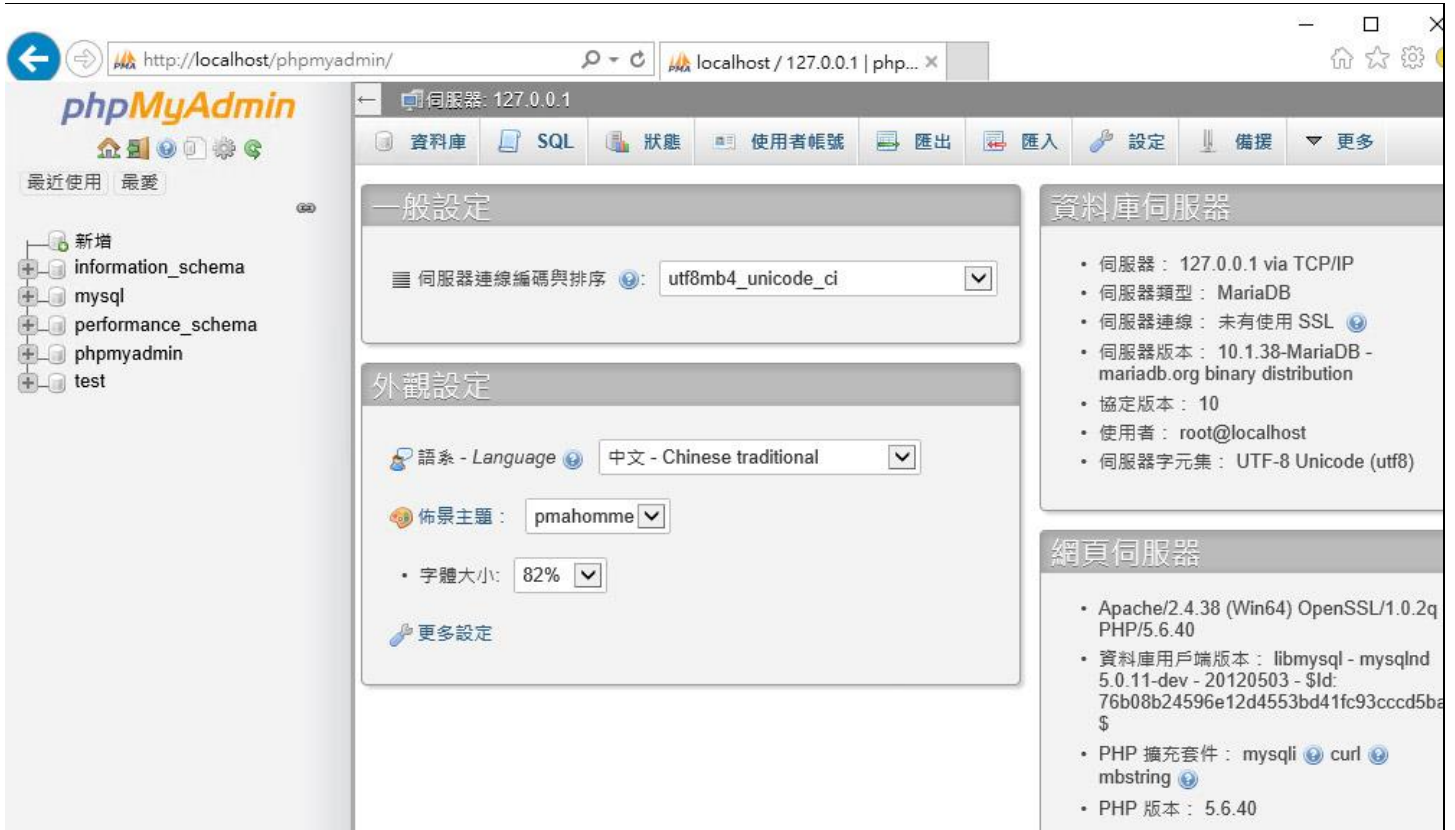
http://localhost/phpmyadmin/

localhost / 127.0.0.1 | php... ×

phpMyAdmin

最近使用 最愛

新增
information_schema
mysql
performance_schema
phpmyadmin
test

伺服器: 127.0.0.1

資料庫 SQL 狀態 使用者帳號 匯出 匯入 設定 備援 更多

一般設定

伺服器連線編碼與排序 : utf8mb4_unicode_ci

外觀設定

語系 - *Language* 中文 - Chinese traditional

佈景主題 : pmahomme

• 字體大小: 82%

更多設定

資料庫伺服器

• 伺服器 : 127.0.0.1 via TCP/IP
• 伺服器類型 : MariaDB
• 伺服器連線 : 未有使用 SSL
• 伺服器版本 : 10.1.38-MariaDB - mariadb.org binary distribution
• 協定版本 : 10
• 使用者 : root@localhost
• 伺服器字元集 : UTF-8 Unicode (utf8)

網頁伺服器

• Apache/2.4.38 (Win64) OpenSSL/1.0.2q PHP/5.6.40
• 資料庫用戶端版本 : libmysql - mysqlnd 5.0.11-dev - 20120503 - $Id: 76b08b24596e12d4553bd41fc93cccd5ba $
• PHP 擴充套件 : mysqli curl mbstring
• PHP 版本 : 5.6.40